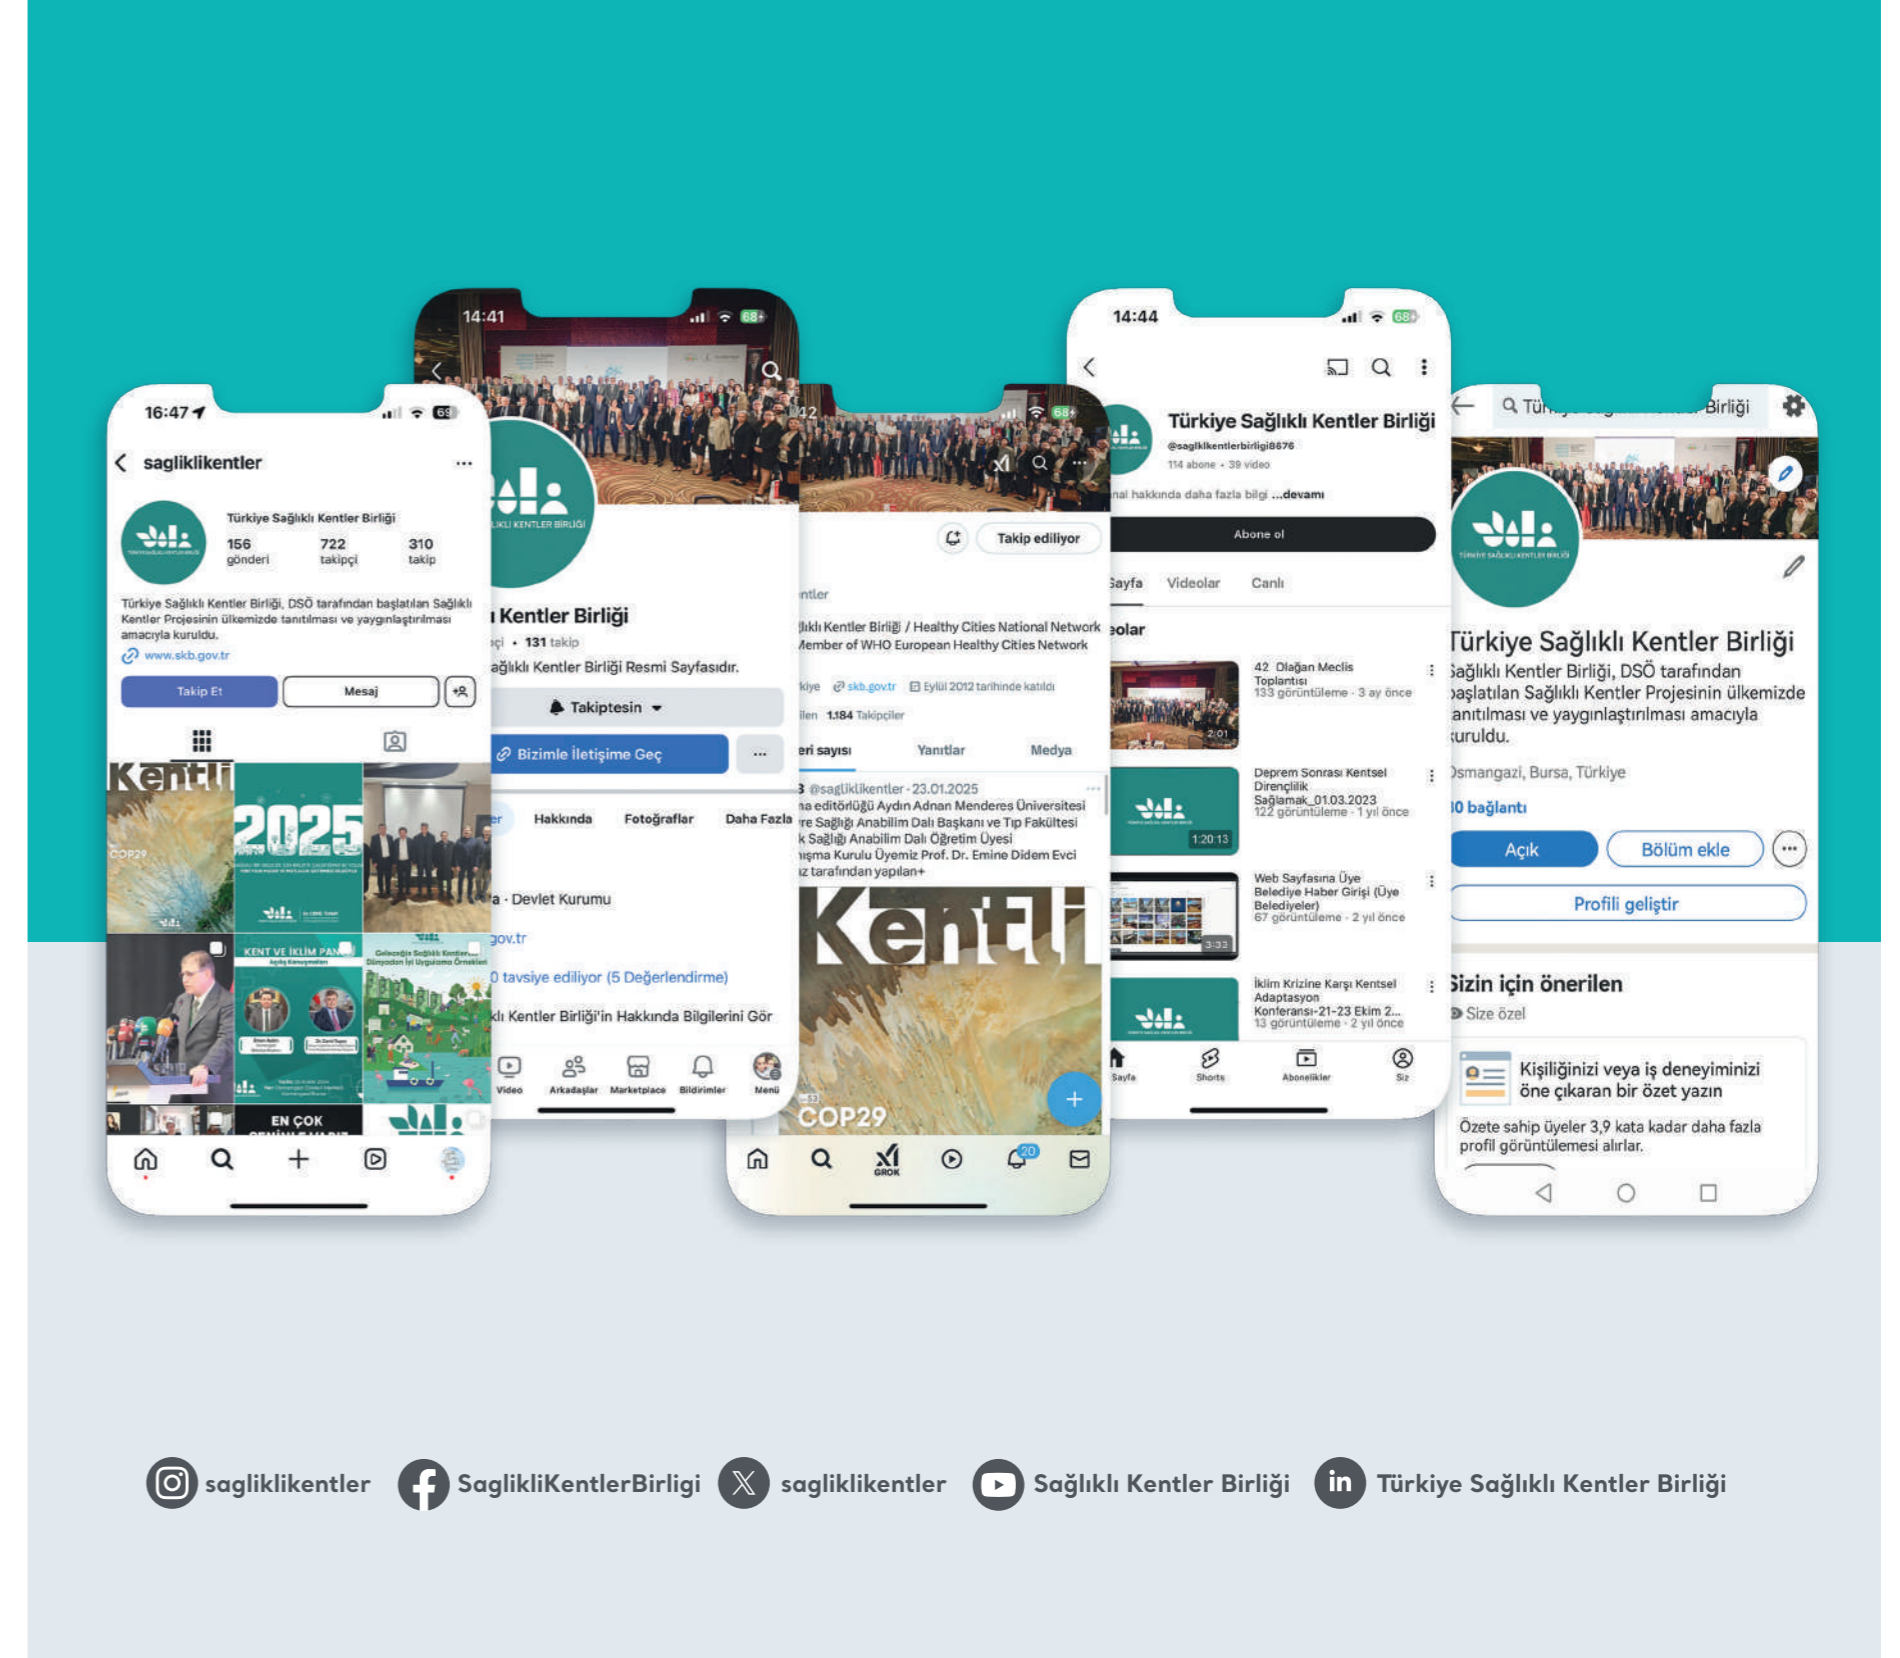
16:47

sagliklikentler

Türkiye Sağlıklı Kentler Birliği

156 gönderi 722 takipçi 310 takip

Türkiye Sağlıklı Kentler Birliği, DSÖ tarafından başlatılan Sağlıklı Kentler Projesinin ülkemizde tanıtılması ve yaygınlaştırılması amacıyla kuruldu.

www.skb.gov.tr

Takip Et Mesaj

Kentli

2025

KENT VE İKLİM PANELİ

EN ÇOK

14:41

ı Kentler Birliği

131 takip

ağlıklı Kentler Birliği Resmi Sayfasıdır.

Takiptesin

Bizimle İletişime Geç ...

Hakkında Fotoğraflar Daha Fazla

a · Devlet Kurumu

gov.tr

0 tavsiye ediliyor (5 Değerlendirme)

klı Kentler Birliği'in Hakkında Bilgilerini Gör

Video Arkadaşlar Marketplace Bildirimler Menü

Takip ediliyor

ıklı Kentler Birliği / Healthy Cities National Network Member of WHO European Healthy Cities Network

skb.gov.tr Eylül 2012 tarihinde katıldı

1.184 Takipçiler

eri sayısı Yanıtlar Medya

@sagliklikentler · 23.01.2025

na editörlüğü Aydın Adnan Menderes Üniversitesi re Sağlığı Anabilim Dalı Başkanı ve Tıp Fakültesi k Sağlığı Anabilim Dalı Öğretim Üyesi ışma Kurulu Üyemiz Prof. Dr. Emine Didem Evci ız tarafından yapılan+

Kentli

COP29

GROK

14:44

Türkiye Sağlıklı Kentler Birliği

@sagliklikentlerbirligi8676

114 abone · 39 video

nal hakkında daha fazla bilgi ...devamı

Abone ol

Sayfa Videolar Canlı

eolar

42. Olağan Meclis Toplantısı
133 görüntüleme · 3 ay önce

Deprem Sonrası Kentsel Dirençlilik Sağlamak_01.03.2023
122 görüntüleme · 1 yıl önce

Web Sayfasına Üye Belediye Haber Girişi (Üye Belediyeler)
67 görüntüleme · 2 yıl önce

İklim Krizine Karşı Kentsel Adaptasyon Konferansı-21-23 Ekim 2...
13 görüntüleme · 2 yıl önce

Sayfa Shorts Abonelikler Siz

Birliği

Türkiye Sağlıklı Kentler Birliği

Sağlıklı Kentler Birliği, DSÖ tarafından başlatılan Sağlıklı Kentler Projesinin ülkemizde tanıtılması ve yaygınlaştırılması amacıyla kuruldu.

Osmangazi, Bursa, Türkiye

0 bağlantı

Açık Bölüm ekle

Profili geliştir

Sizin için önerilen

Size özel

Kişiliğinizi veya iş deneyiminizi öne çıkaran bir özet yazın

Özete sahip üyeler 3,9 kata kadar daha fazla profil görüntülemesi alırlar.

sagliklikentler SaglikliKentlerBirligi sagliklikentler Sağlıklı Kentler Birliği Türkiye Sağlıklı Kentler Birliği